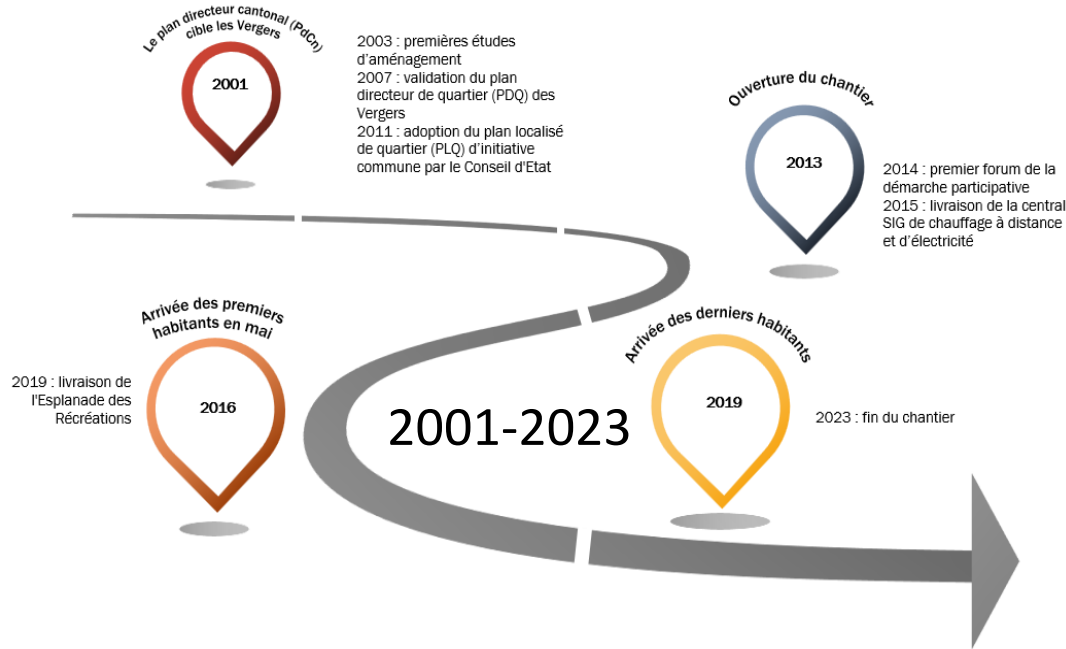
Le plan directeur cantonal (PdCn) cible les Vergers

2001

2003 : premières études d'aménagement
2007 : validation du plan directeur de quartier (PDQ) des Vergers
2011 : adoption du plan localisé de quartier (PLQ) d'initiative commune par le Conseil d'Etat

Ouverture du chantier

2013

2014 : premier forum de la démarche participative
2015 : livraison de la central SIG de chauffage à distance et d'électricité

Arrivée des premiers habitants en mai

2016

2019 : livraison de l'Esplanade des Récréations

2001-2023

Arrivée des derniers habitants

2019

2023 : fin du chantier